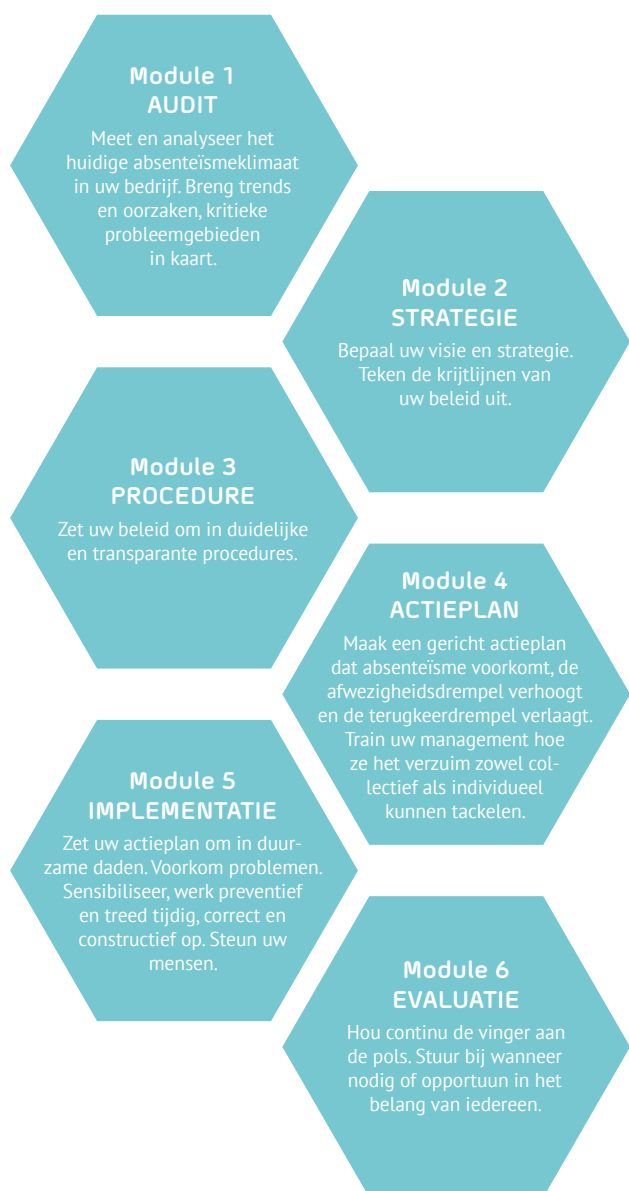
Module 1
AUDIT
Meet en analyseer het huidige absenteïsmeklimaat in uw bedrijf. Breng trends en oorzaken, kritieke probleemgebieden in kaart.

Module 2
STRATEGIE
Bepaal uw visie en strategie. Teken de krijtlijnen van uw beleid uit.

Module 3
PROCEDURE
Zet uw beleid om in duidelijke en transparante procedures.

Module 4
ACTIEPLAN
Maak een gericht actieplan dat absenteïsme voorkomt, de afwezigheidsdrempel verhoogt en de terugkeerdrempel verlaagt. Train uw management hoe ze het verzuim zowel collectief als individueel kunnen tackelen.

Module 5
IMPLEMENTATIE
Zet uw actieplan om in duurzame daden. Voorkom problemen. Sensibiliseer, werk preventief en treed tijdig, correct en constructief op. Steun uw mensen.

Module 6
EVALUATIE
Hou continu de vinger aan de pols. Stuur bij wanneer nodig of opportuun in het belang van iedereen.